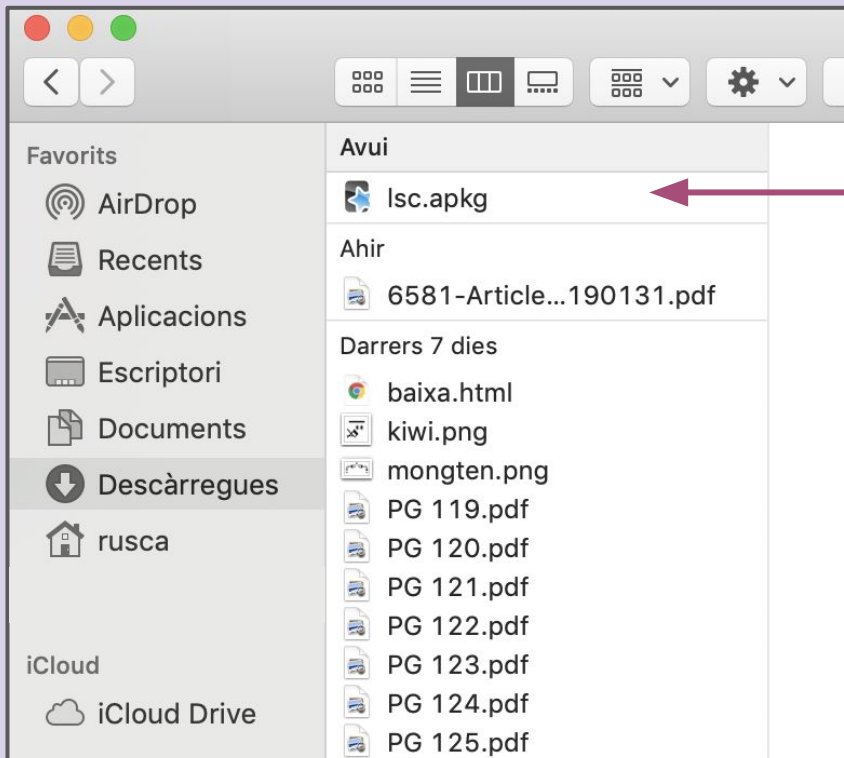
Favorits
AirDrop
Recents
Aplicacions
Escriptori
Documents
Descàrregues
rusca

iCloud
iCloud Drive

Avui
lsc.apkg
Ahir
6581-Article...190131.pdf
Darrers 7 dies
baixa.html
kiwi.png
mongten.png
PG 119.pdf
PG 120.pdf
PG 121.pdf
PG 122.pdf
PG 123.pdf
PG 124.pdf
PG 125.pdf